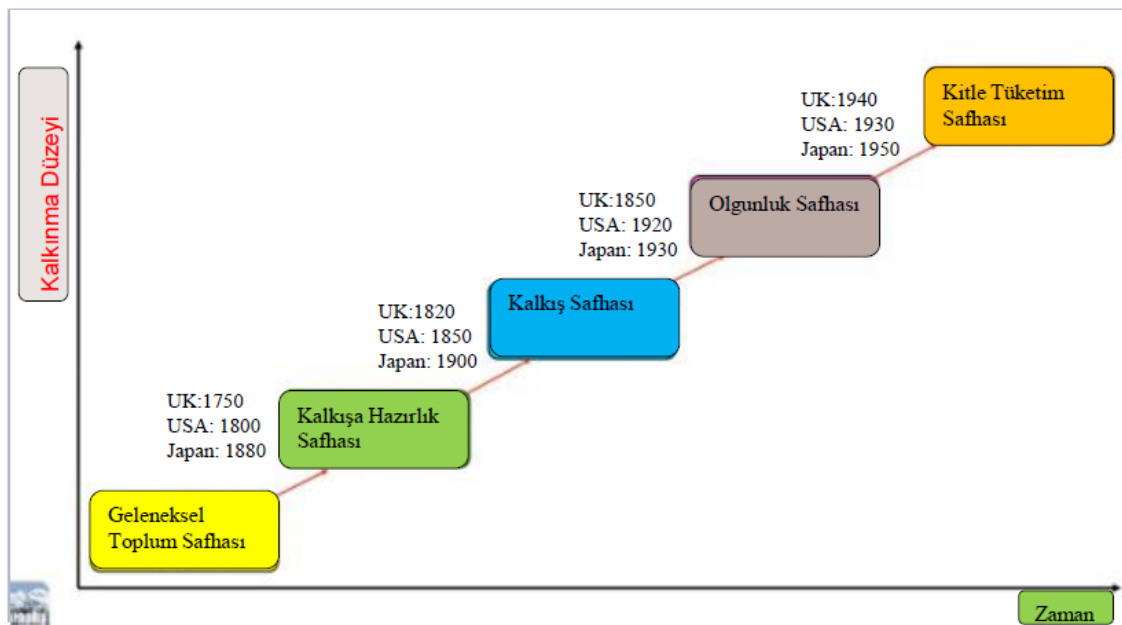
Kalkınma Düzeyi

Kitle Tüketim Safhası

UK:1940
USA: 1930
Japan: 1950

Olgunluk Safhası

UK:1850
USA: 1920
Japan: 1930

Kalkış Safhası

UK:1820
USA: 1850
Japan: 1900

Kalkışa Hazırlık Safhası

UK:1750
USA: 1800
Japan: 1880

Geleneksel Toplum Safhası

Zaman